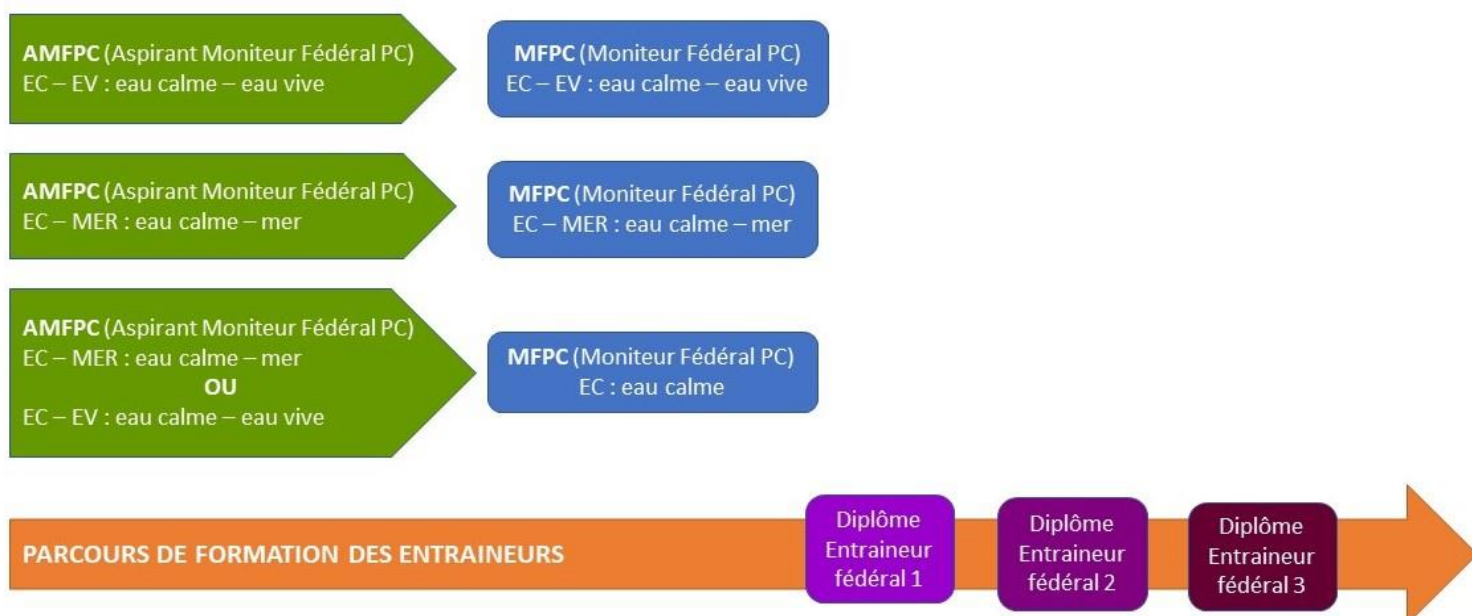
AMFPC (Aspirant Moniteur Fédéral PC)
EC – EV : eau calme – eau vive

MFPC (Moniteur Fédéral PC)
EC – EV : eau calme – eau vive

AMFPC (Aspirant Moniteur Fédéral PC)
EC – MER : eau calme – mer

MFPC (Moniteur Fédéral PC)
EC – MER : eau calme – mer

AMFPC (Aspirant Moniteur Fédéral PC)
EC – MER : eau calme – mer
OU
EC – EV : eau calme – eau vive

MFPC (Moniteur Fédéral PC)
EC : eau calme

PARCOURS DE FORMATION DES ENTRAINEURS

Diplôme Entraineur fédéral 1

Diplôme Entraineur fédéral 2

Diplôme Entraineur fédéral 3